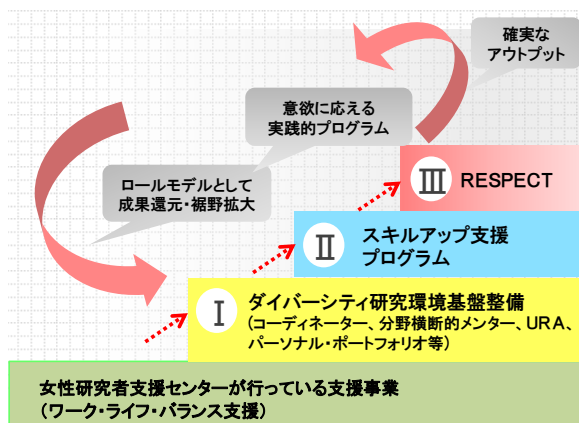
確実なアウトプット

意欲に応える実践的プログラム

ロールモデルとして成果還元・裾野拡大

Ⅲ RESPECT

Ⅱ スキルアップ支援プログラム

Ⅰ ダイバーシティ研究環境基盤整備
(コーディネーター、分野横断的メンター、URA、パーソナル・ポートフォリオ等)

女性研究者支援センターが行っている支援事業
(ワーク・ライフ・バランス支援)